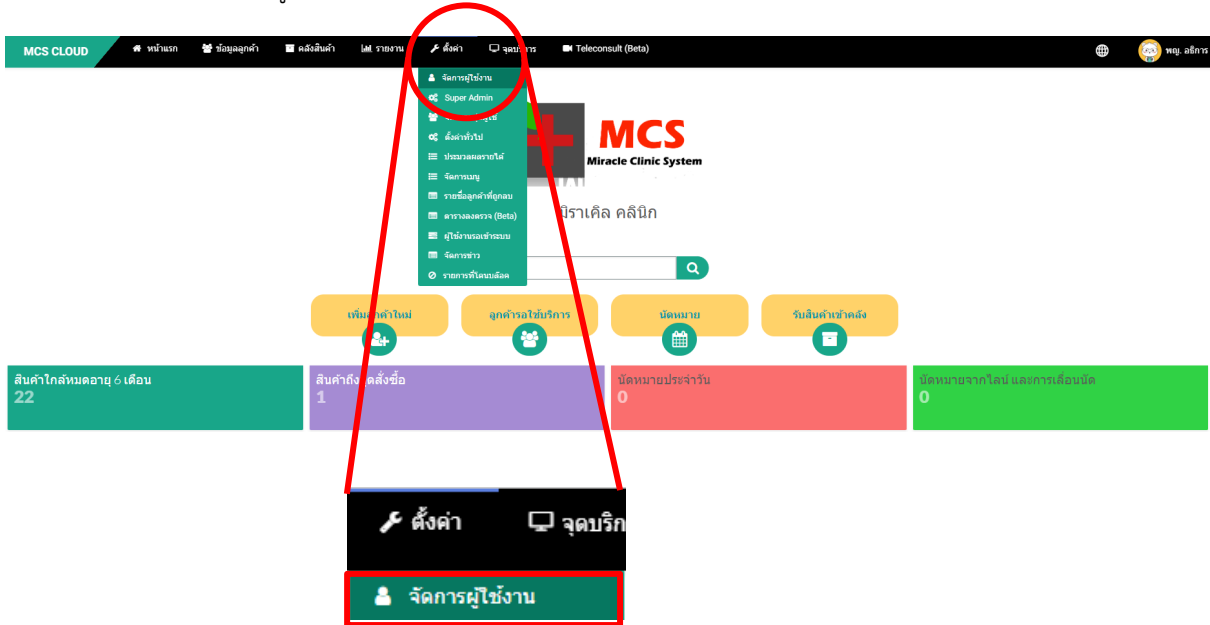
MCS CLOUD หน้าแรก ข้อมูลลูกค้า คลังสินค้า รายงาน ตั้งค่า จุดบริการ Teleconsult (Beta) พญ. อธิการ

จัดการผู้ใช้งาน
Super Admin
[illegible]
ตั้งค่าทั่วไป
ประมวลผลรายได้
จัดการเมนู
รายชื่อลูกค้าที่ถูกลบ
ตารางลงตรวจ (Beta)
ผู้ใช้งานรอเข้าระบบ
จัดการข่าว
รายการที่โดนบล็อค

MCS
Miracle Clinic System

มิราเคิล คลินิก

เพิ่ม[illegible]ค้าใหม่
ลูกค้ารอใช้บริการ
นัดหมาย
รับสินค้าเข้าคลัง

สินค้าใกล้หมดอายุ 6 เดือน
22

สินค้าถึง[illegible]ดสั่งซื้อ
1

นัดหมายประจำวัน
0

นัดหมายจากไลน์ และการเลื่อนนัด
0

ตั้งค่า จุดบริก

จัดการผู้ใช้งาน